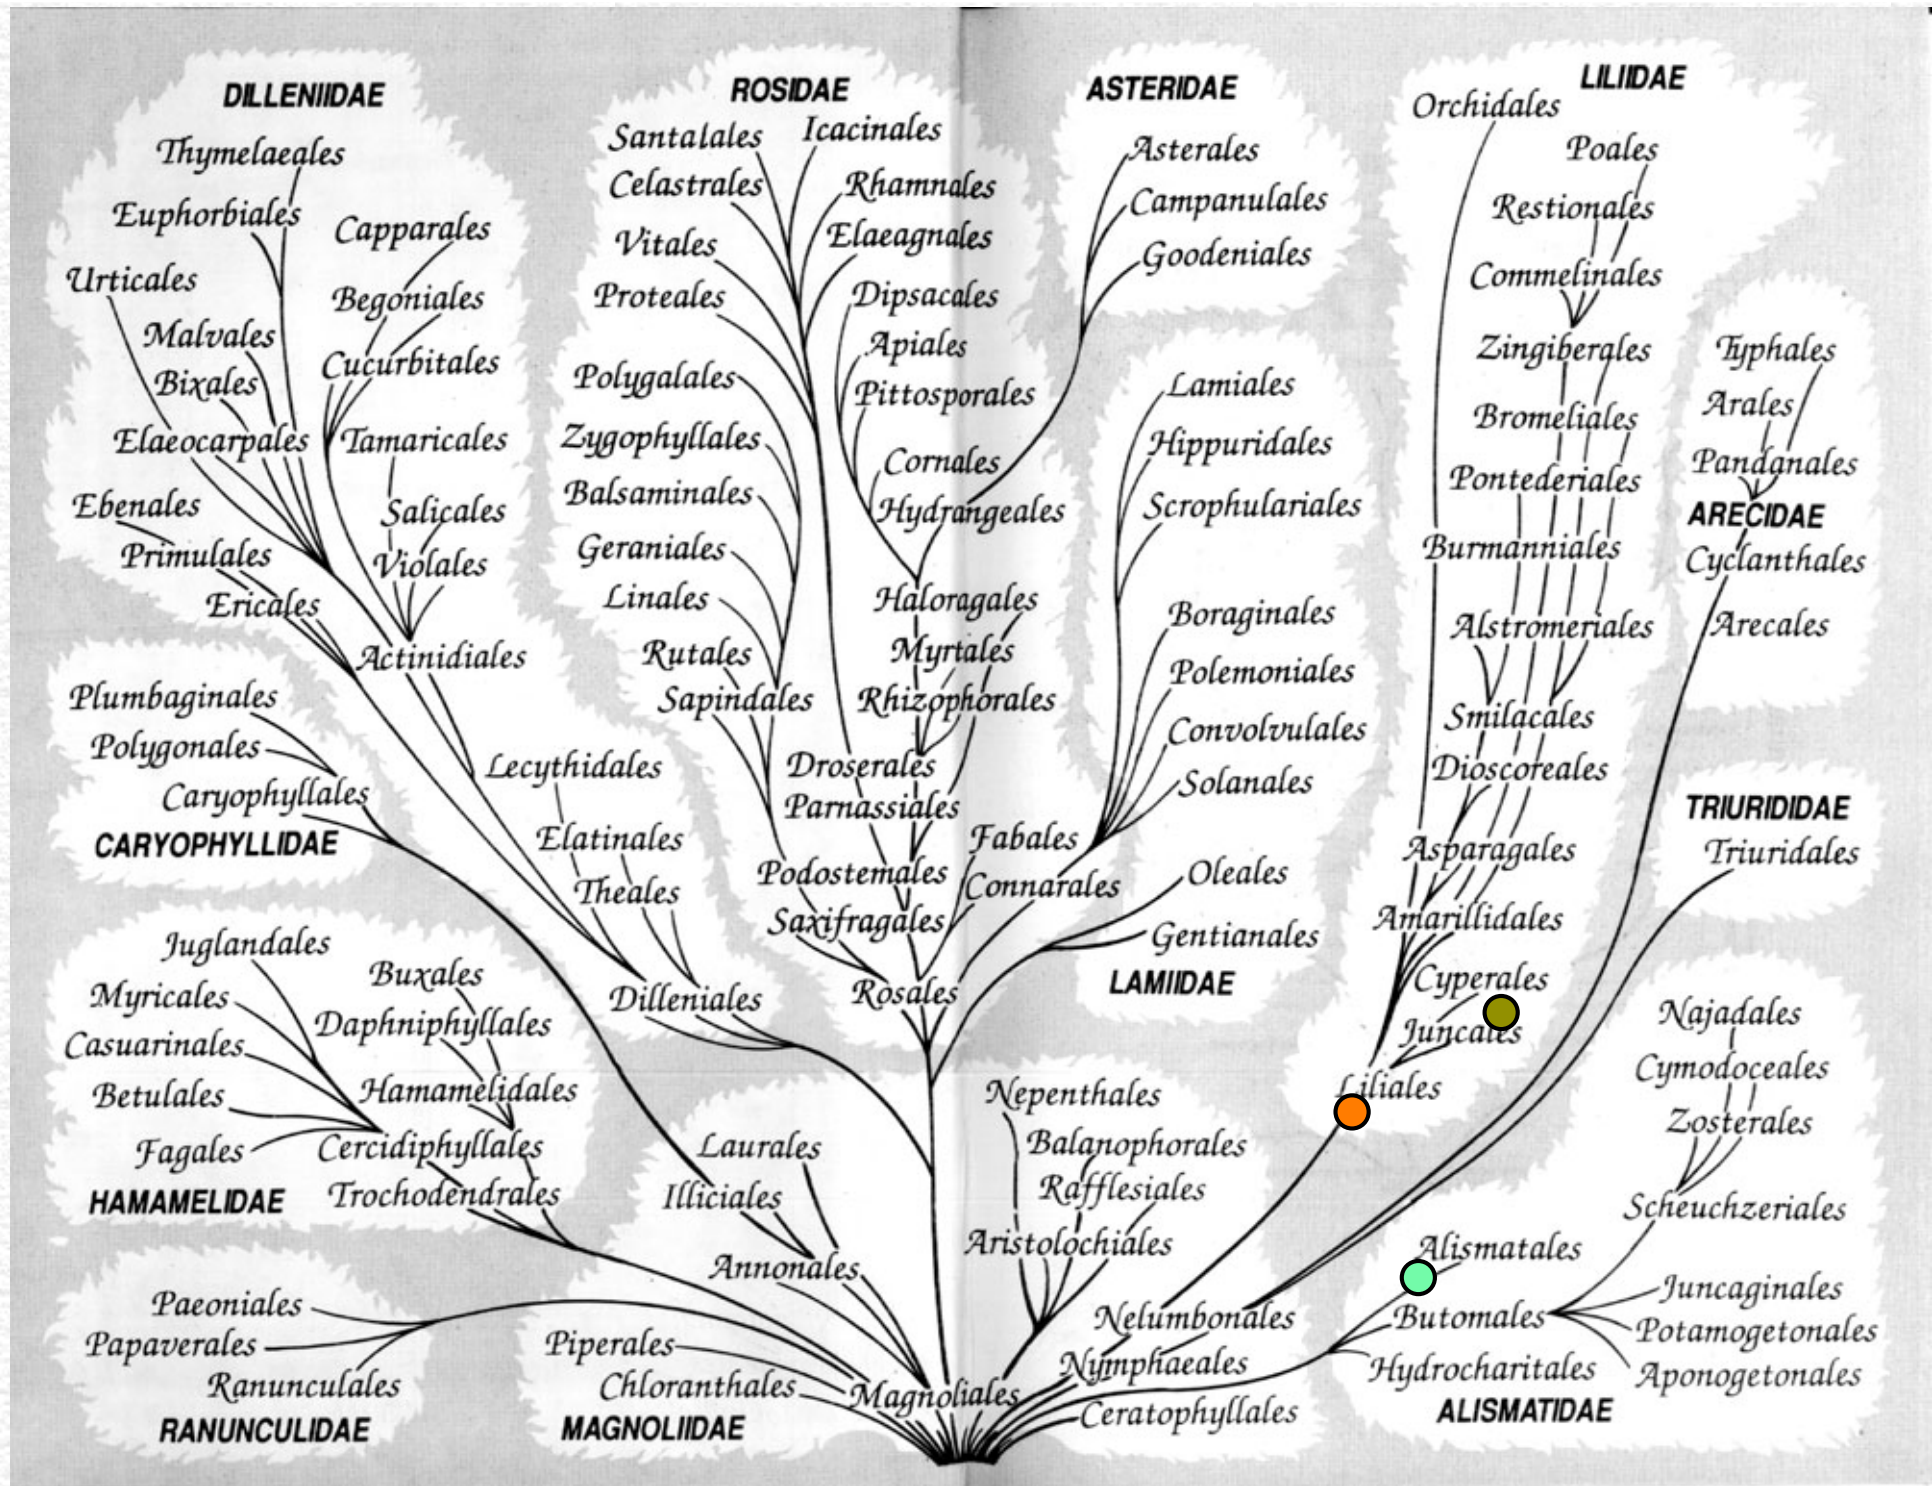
DILLENIIDAE
Thymelaeales
Euphorbiales
Capparales
Urticales
Begoniales
Malvales
Cucurbitales
Bixales
Elaeocarpales
Tamaricales
Ebenales
Salicales
Primulales
Violales
Ericales
Actinidiales

ROSIDAE
Santalales
Icacinales
Celastrales
Rhamnales
Vitales
Elaeagnales
Proteales
Dipsacales
Apiales
Polygalales
Pittosporales
Zygophyllales
Cornales
Balsaminales
Hydrangeales
Geraniales
Linales
Haloragales
Rutales
Myrtales
Sapindales
Rhizophorales
Droserales
Parnassiales
Podostemales
Saxifragales
Rosales

ASTERIDAE
Asterales
Campanulales
Goodeniales

Lamiales
Hippuridales
Scrophulariales
Boraginales
Polemoniales
Convolvulales
Solanales
Fabales
Connarales
Oleales
Gentianales
LAMIIDAE

LILIIDAE
Orchidales
Poales
Restionales
Commelinales
Zingiberales
Bromeliales
Pontederiales
Burmanniales
Alstromeriales
Smilacales
Dioscoreales
Asparagales
Amarillidales
Cyperales
Juncales
Liliales

Typhales
Arales
Pandanales
ARECIDAE
Cyclanthales
Arecales

TRIURIDIDAE
Triuridales

Plumbaginales
Polygonales
Caryophyllales
CARYOPHYLLIDAE

Lecythidales
Elatinales
Theales
Dilleniales

Juglandales
Buxales
Myricales
Daphniphyllales
Casuarinales
Hamamelidales
Betulales
Fagales
Cercidiphyllales
HAMAMELIDAE
Trochodendrales

Laurales
Illiciales
Annonales

Nepenthales
Balanophorales
Rafflesiales
Aristolochiales

Najadales
Cymodoceales
Zosterales
Scheuchzeriales
Alismatales
Juncaginales
Butomales
Potamogetonales
Hydrocharitales
Aponogetonales
ALISMATIDAE

Paeoniales
Papaverales
Ranunculales
RANUNCULIDAE

Piperales
Chloranthales
Magnoliales
MAGNOLIIDAE

Nelumbonales
Nymphaeales
Ceratophyllales